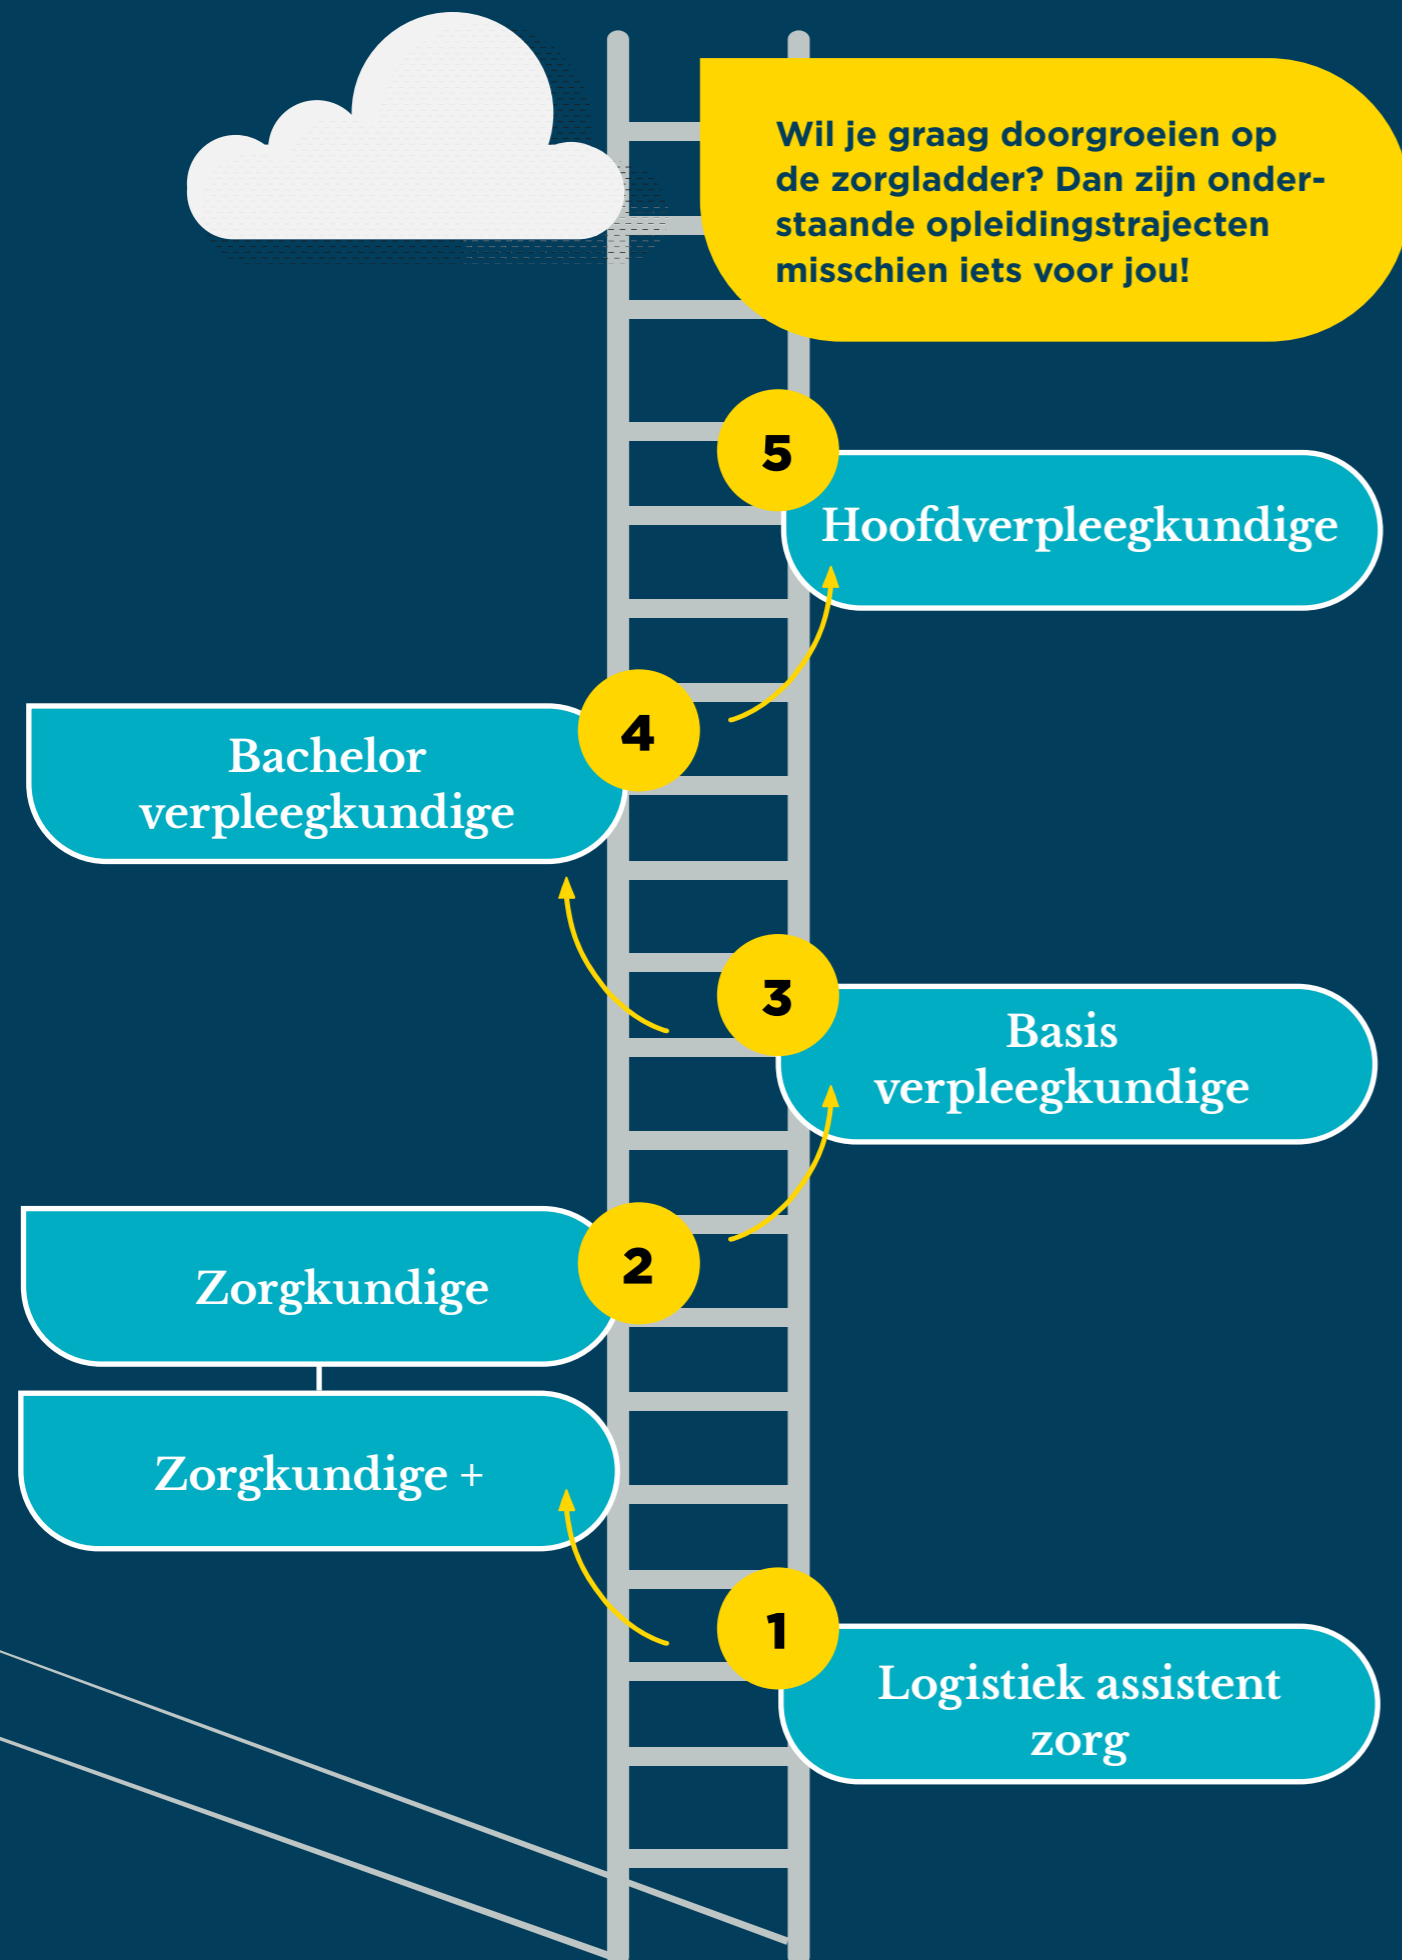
Wil je graag doorgroeien op de zorgladder? Dan zijn onderstaande opleidingstrajecten misschien iets voor jou!

5

Hoofdverpleegkundige

4

Bachelor verpleegkundige

3

Basis verpleegkundige

2

Zorgkundige

Zorgkundige +

1

Logistiek assistent zorg